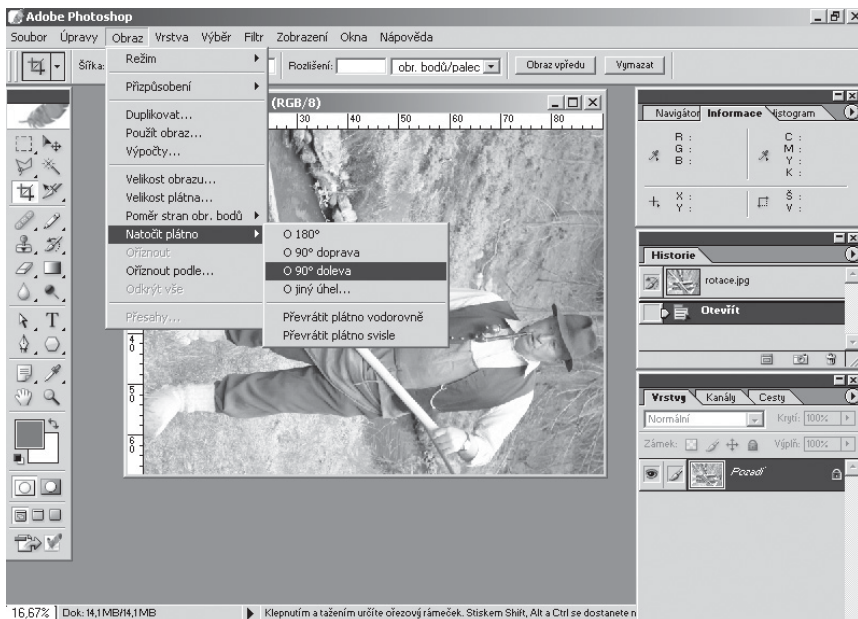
Adobe Photoshop

Soubor Úpravy Obraz Vrstva Výběr Filtr Zobrazení Okna Nápověda

Šířka: Rozlišení: obr. bodů/palec Obraz vpředu Vymazat

Režim
Přizpůsobení
Duplikovat...
Použít obraz...
Výpočty...
Velikost obrazu...
Velikost plátna...
Poměr stran obr. bodů
Natočit plátno
Oříznout
Oříznout podle...
Odkrýt vše
Přesahy...

O 180°
O 90° doprava
O 90° doleva
O jiný úhel...
Převrátit plátno vodorovně
Převrátit plátno svisle

(RGB/8)

30 40 50 60 70 80

4
5
6

Navigátor Informace Histogram
R : G : B :
C : M : Y : K :
X : Y :
Š : V :

Historie
rotace.jpg
Otevřít

Vrstvy Kanály Cesty
Normální Krytí: 100%
Zámek: Výplň: 100%
Pozadí

16,67% Dok: 14,1 MB/14,1 MB Klepnutím a tažením určíte ořezový rámeček. Stiskem Shift, Alt a Ctrl se dostanete n